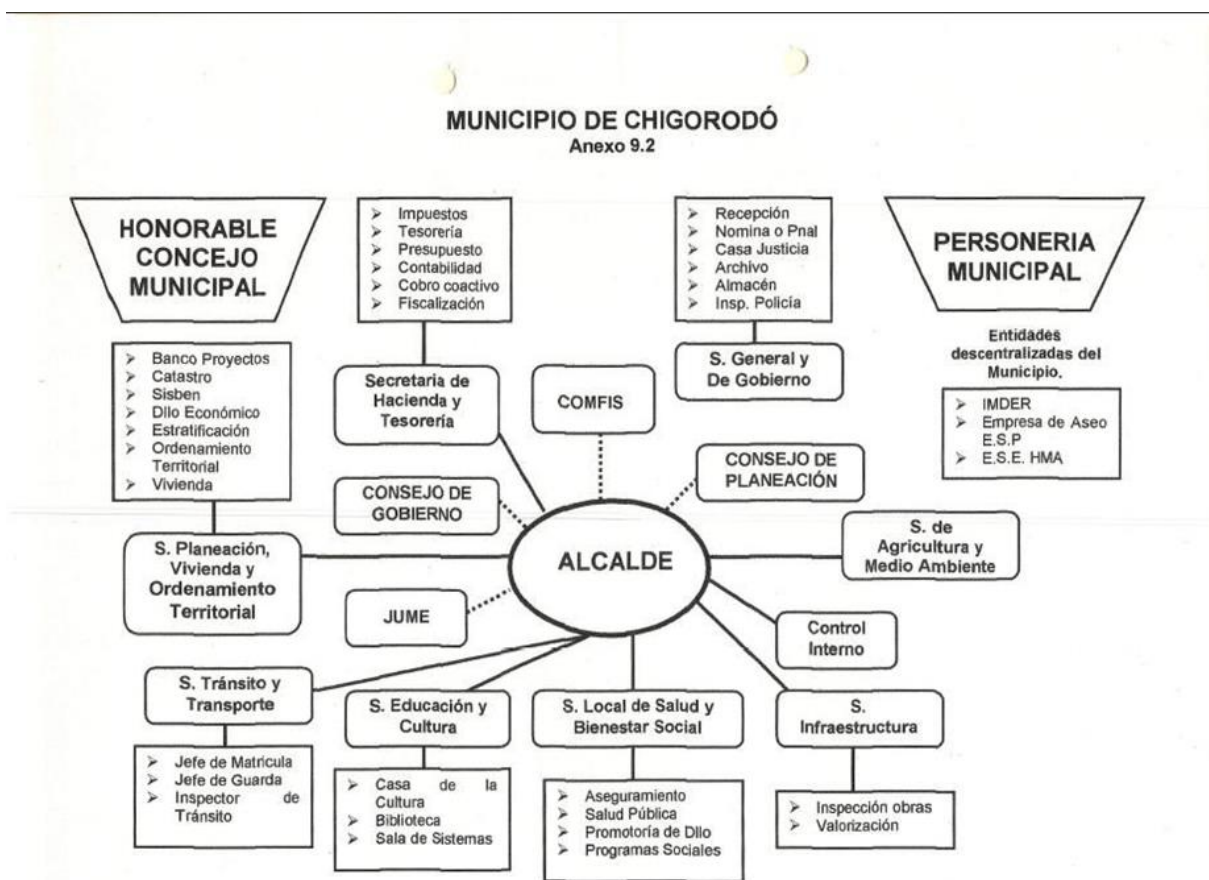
MUNICIPIO DE CHIGORODÓ
Anexo 9.2

HONORABLE CONCEJO MUNICIPAL

➢ Impuestos
➢ Tesorería
➢ Presupuesto
➢ Contabilidad
➢ Cobro coactivo
➢ Fiscalización

➢ Recepción
➢ Nomina o Pnal
➢ Casa Justicia
➢ Archivo
➢ Almacén
➢ Insp. Policía

PERSONERIA MUNICIPAL

➢ Banco Proyectos
➢ Catastro
➢ Sisben
➢ Dllo Económico
➢ Estratificación
➢ Ordenamiento Territorial
➢ Vivienda

Secretaria de Hacienda y Tesorería

COMFIS

S. General y De Gobierno

Entidades descentralizadas del Municipio.

➢ IMDER
➢ Empresa de Aseo E.S.P
➢ E.S.E. HMA

CONSEJO DE PLANEACIÓN

CONSEJO DE GOBIERNO

S. Planeación, Vivienda y Ordenamiento Territorial

ALCALDE

S. de Agricultura y Medio Ambiente

JUME

Control Interno

S. Tránsito y Transporte

S. Educación y Cultura

S. Local de Salud y Bienestar Social

S. Infraestructura

➢ Jefe de Matricula
➢ Jefe de Guarda
➢ Inspector de Tránsito

➢ Casa de la Cultura
➢ Biblioteca
➢ Sala de Sistemas

➢ Aseguramiento
➢ Salud Pública
➢ Promotoría de Dllo
➢ Programas Sociales

➢ Inspección obras
➢ Valorización